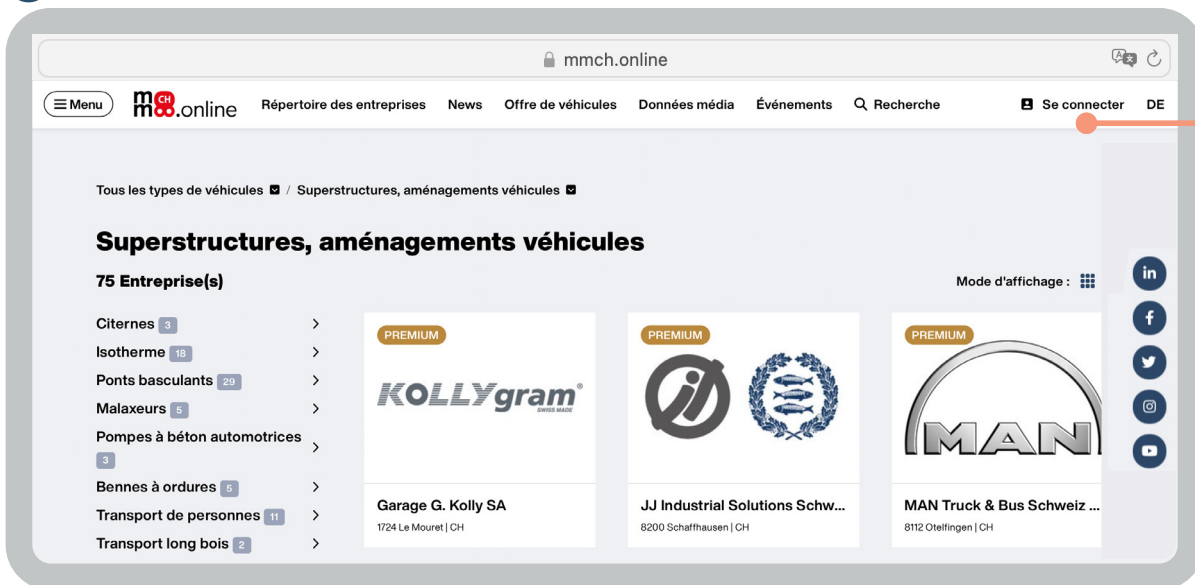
mmch.online

Menu mmCH.online Répertoire des entreprises News Offre de véhicules Données média Événements Recherche Se connecter DE

Tous les types de véhicules / Superstructures, aménagements véhicules

Superstructures, aménagements véhicules

75 Entreprise(s)

Mode d'affichage :

Citernes 3
Isotherme 18
Ponts basculants 29
Malaxeurs 5
Pompes à béton automotrices 3
Bennes à ordures 5
Transport de personnes 11
Transport long bois 2

PREMIUM
KOLLYgram SWISS MADE
Garage G. Kolly SA
1724 Le Mouret | CH

PREMIUM
JJ Industrial Solutions Schw...
8200 Schaffhausen | CH

PREMIUM
MAN
MAN Truck & Bus Schweiz ...
8112 Otelfingen | CH